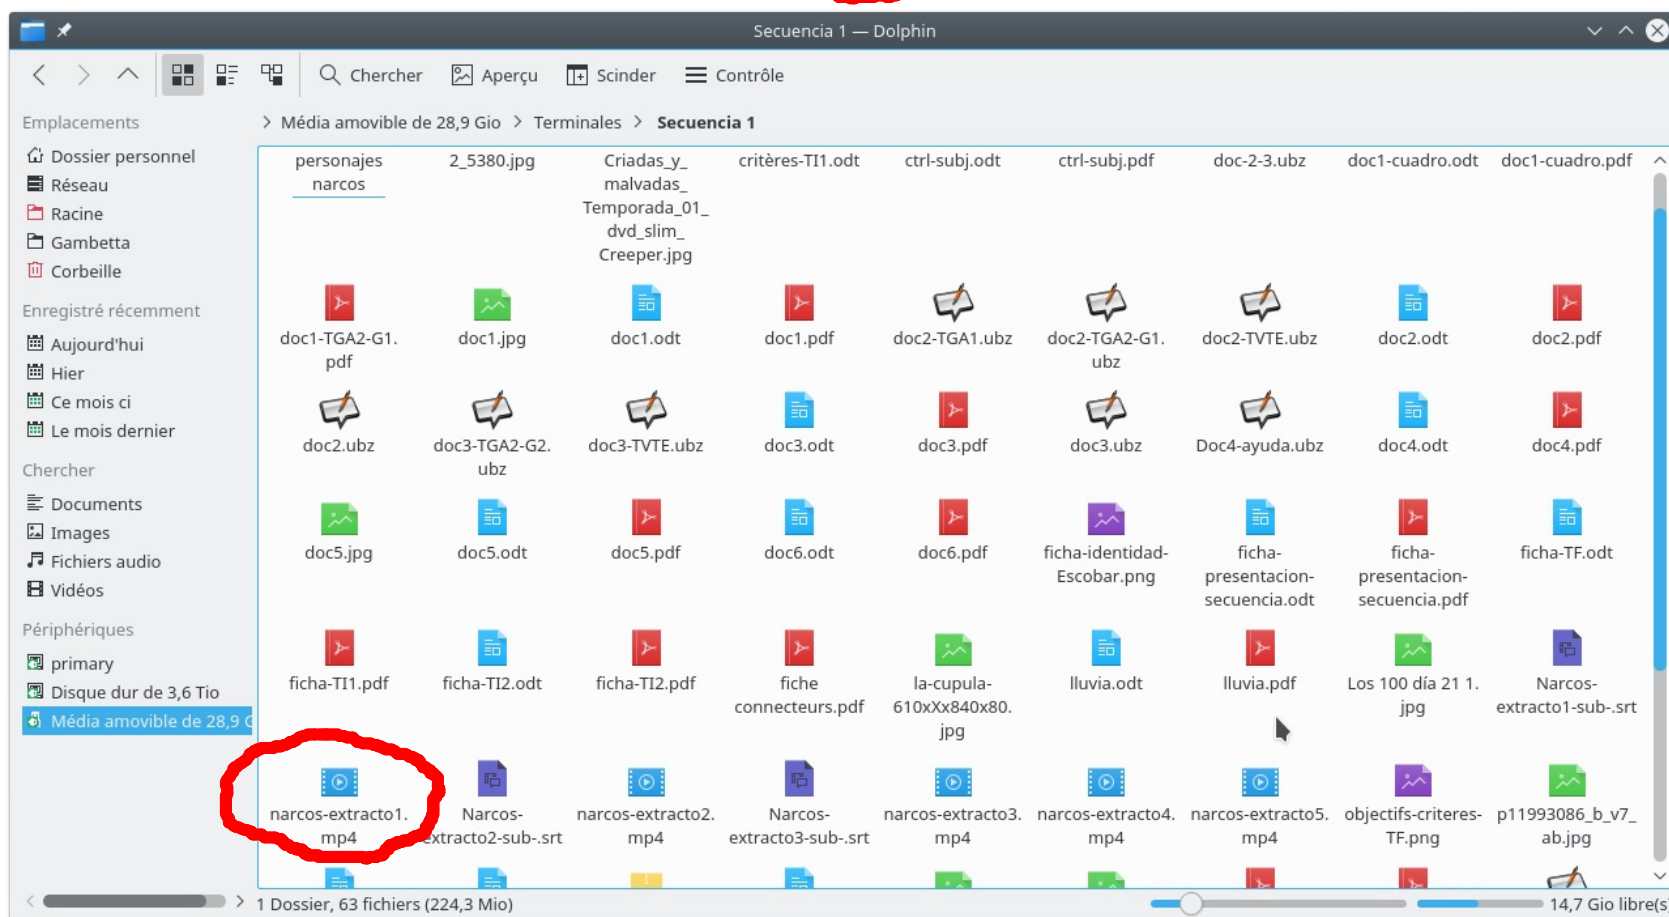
Secuencia 1 — Dolphin

Chercher Aperçu Scinder Contrôle

Emplacements
Dossier personnel
Réseau
Racine
Gambetta
Corbeille
Enregistré récemment
Aujourd'hui
Hier
Ce mois ci
Le mois dernier
Chercher
Documents
Images
Fichiers audio
Vidéos
Périphériques
primary
Disque dur de 3,6 Tio
Média amovible de 28,9 G

> Média amovible de 28,9 Gio > Terminales > Secuencia 1

personajes narcos
2_5380.jpg
Criadas_y_malvadas_Temporada_01_dvd_slim_Creeper.jpg
critères-TI1.odt
ctrl-subj.odt
ctrl-subj.pdf
doc-2-3.ubz
doc1-cuadro.odt
doc1-cuadro.pdf
doc1-TGA2-G1.pdf
doc1.jpg
doc1.odt
doc1.pdf
doc2-TGA1.ubz
doc2-TGA2-G1.ubz
doc2-TVTE.ubz
doc2.odt
doc2.pdf
doc2.ubz
doc3-TGA2-G2.ubz
doc3-TVTE.ubz
doc3.odt
doc3.pdf
doc3.ubz
Doc4-ayuda.ubz
doc4.odt
doc4.pdf
doc5.jpg
doc5.odt
doc5.pdf
doc6.odt
doc6.pdf
ficha-identidad-Escobar.png
ficha-presentacion-secuencia.odt
ficha-presentacion-secuencia.pdf
ficha-TF.odt
ficha-TI1.pdf
ficha-TI2.odt
ficha-TI2.pdf
fiche connecteurs.pdf
la-cupula-610xXx840x80.jpg
lluvia.odt
lluvia.pdf
Los 100 día 21 1.jpg
Narcos-extracto1-sub-.srt
narcos-extracto1.mp4
Narcos-extracto2-sub-.srt
narcos-extracto2.mp4
Narcos-extracto3-sub-.srt
narcos-extracto3.mp4
narcos-extracto4.mp4
narcos-extracto5.mp4
objectifs-criteres-TF.png
p11993086_b_v7_ab.jpg

1 Dossier, 63 fichiers (224,3 Mio)
14,7 Gio libre(s